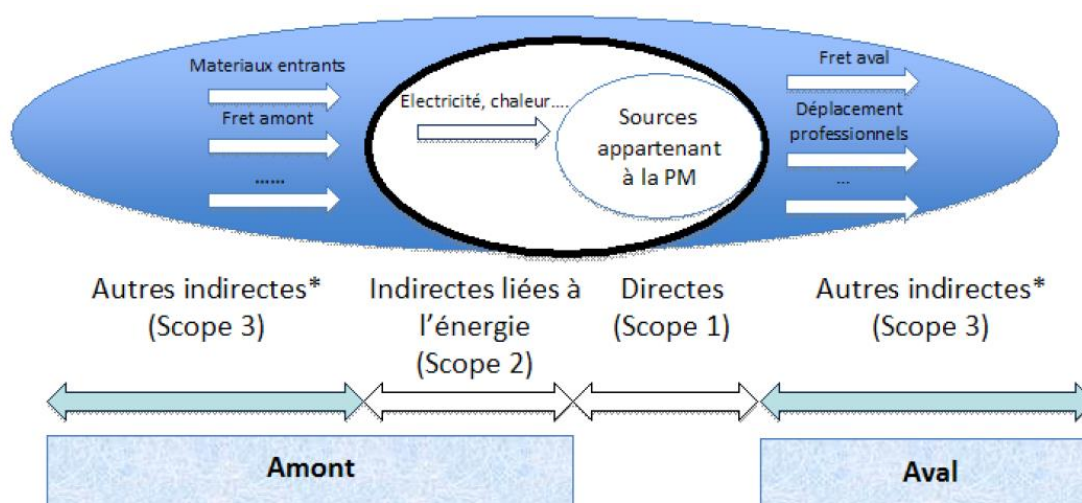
Materiaux entrants

Fret amont

.......

Electricité, chaleur....

Sources appartenant à la PM

Fret aval

Déplacement professionnels

...

Autres indirectes* (Scope 3)

Indirectes liées à l'énergie (Scope 2)

Directes (Scope 1)

Autres indirectes* (Scope 3)

Amont

Aval